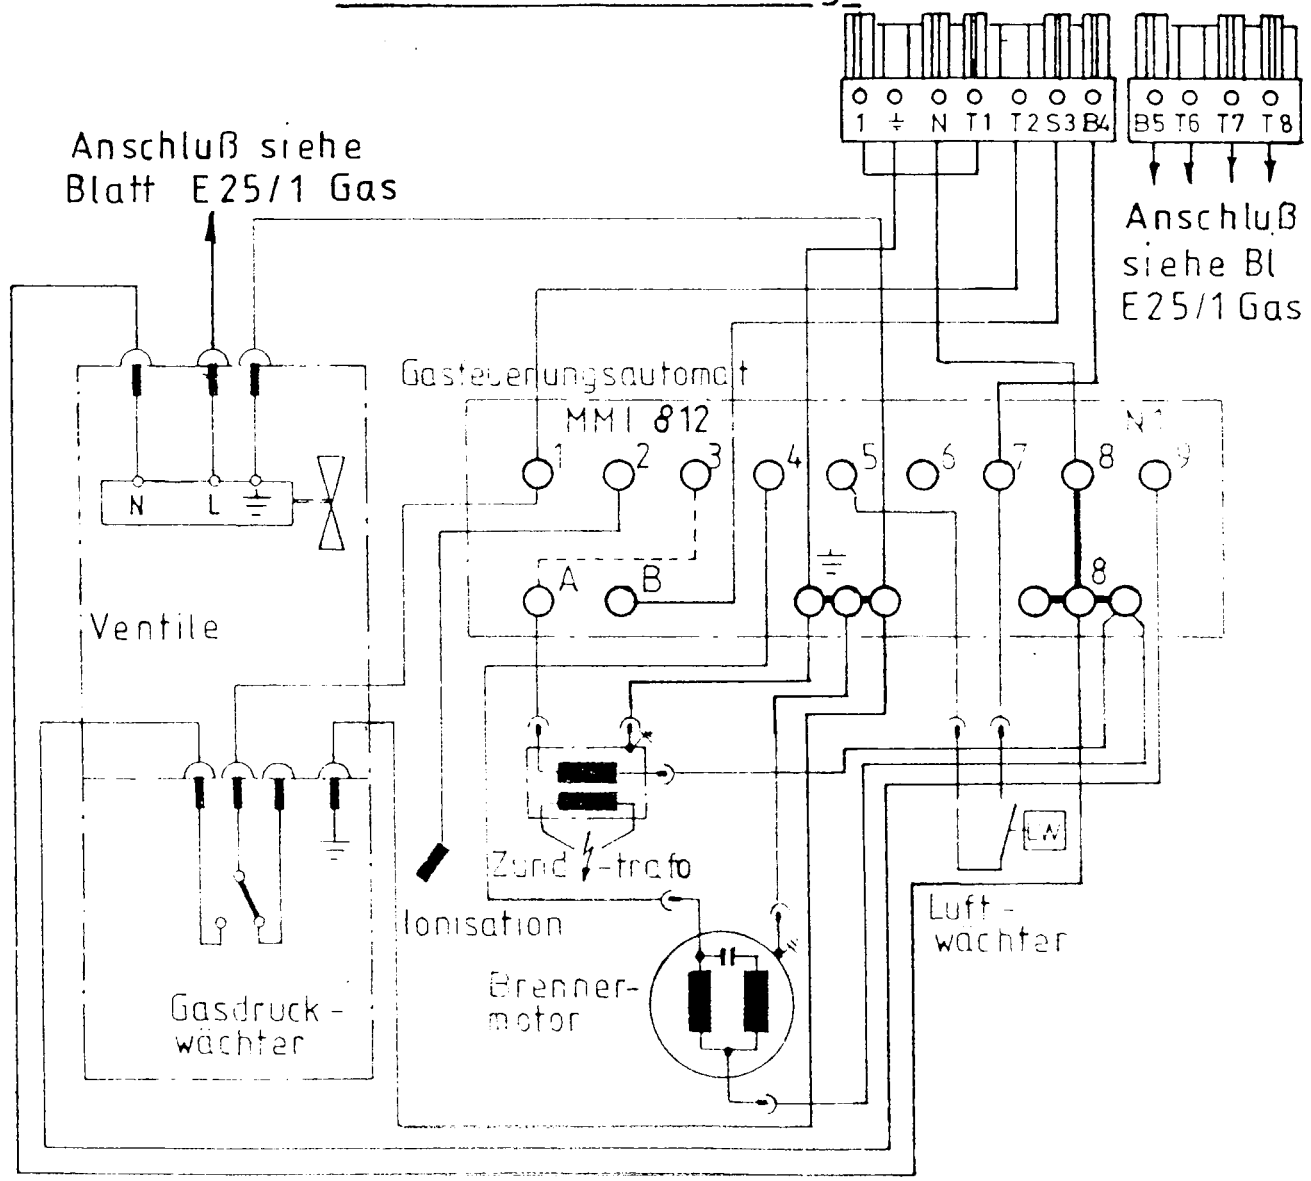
1 ⏚ N T1 T2 S3 B4
B5 T6 T7 T8

Anschluß siehe Blatt E25/1 Gas

Anschluß siehe Bl E25/1 Gas

Gasteuerungsautomat MMI 812

N1

1 2 3 4 5 6 7 8 9

A B ⏚ 8

N L ⏚

Ventile

⏚

Zünd-trafo

Ionisation

Brenner-motor

Gasdruck-wächter

LW

Luft-wächter